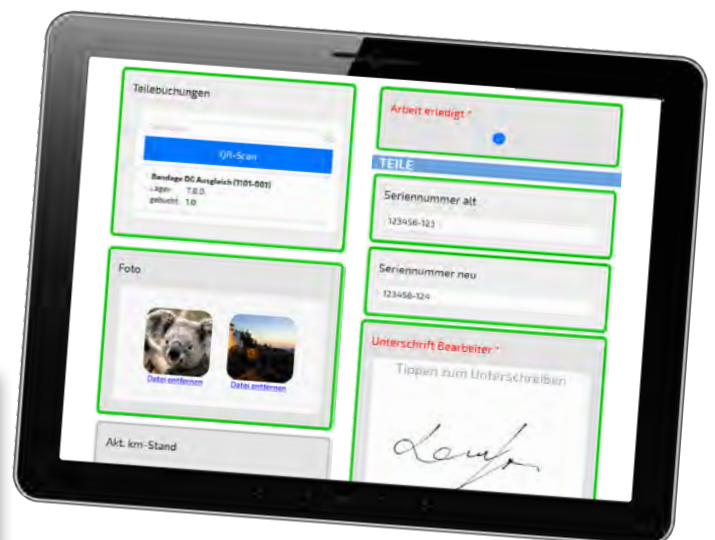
Teilebuchungen

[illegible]

QR-Scan

Bandage DG Ausgleich (1101-001)
Lager: 7.8.0.
gebucht: 1.0

Foto

Datei entfernen

Datei entfernen

Akt. km-Stand

Arbeit erledigt *

TEILE

Seriennummer alt

123456-123

Seriennummer neu

123456-124

Unterschrift Bearbeiter *

Tippen zum Unterschreiben